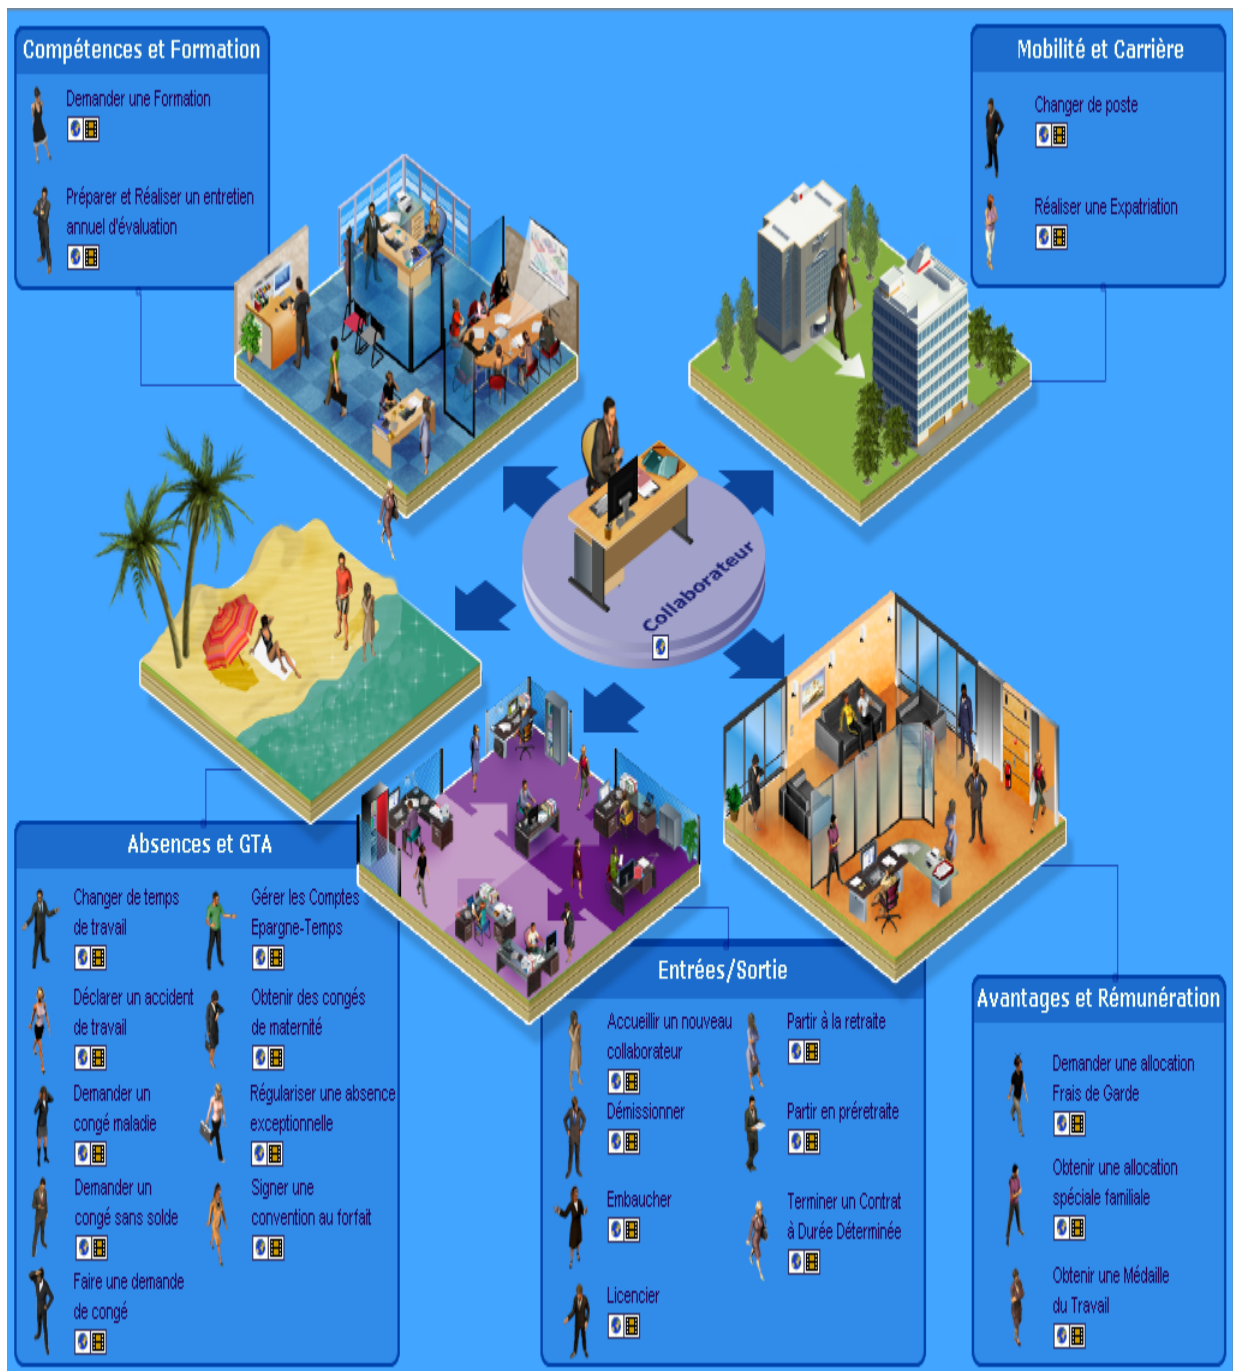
Compétences et Formation

Demander une Formation

Préparer et Réaliser un entretien annuel d'évaluation

Mobilité et Carrière

Changer de poste

Réaliser une Expatriation

Collaborateur

Absences et GTA

Changer de temps de travail

Gérer les Comptes Epargne-Temps

Déclarer un accident de travail

Obtenir des congés de maternité

Demander un congé maladie

Régulariser une absence exceptionnelle

Demander un congé sans solde

Signer une convention au forfait

Faire une demande de congé

Entrées/Sortie

Accueillir un nouveau collaborateur

Partir à la retraite

Démissionner

Partir en préretraite

Embaucher

Terminer un Contrat à Durée Déterminée

Licencier

Avantages et Rémunération

Demander une allocation Frais de Garde

Obtenir une allocation spéciale familiale

Obtenir une Médaille du Travail